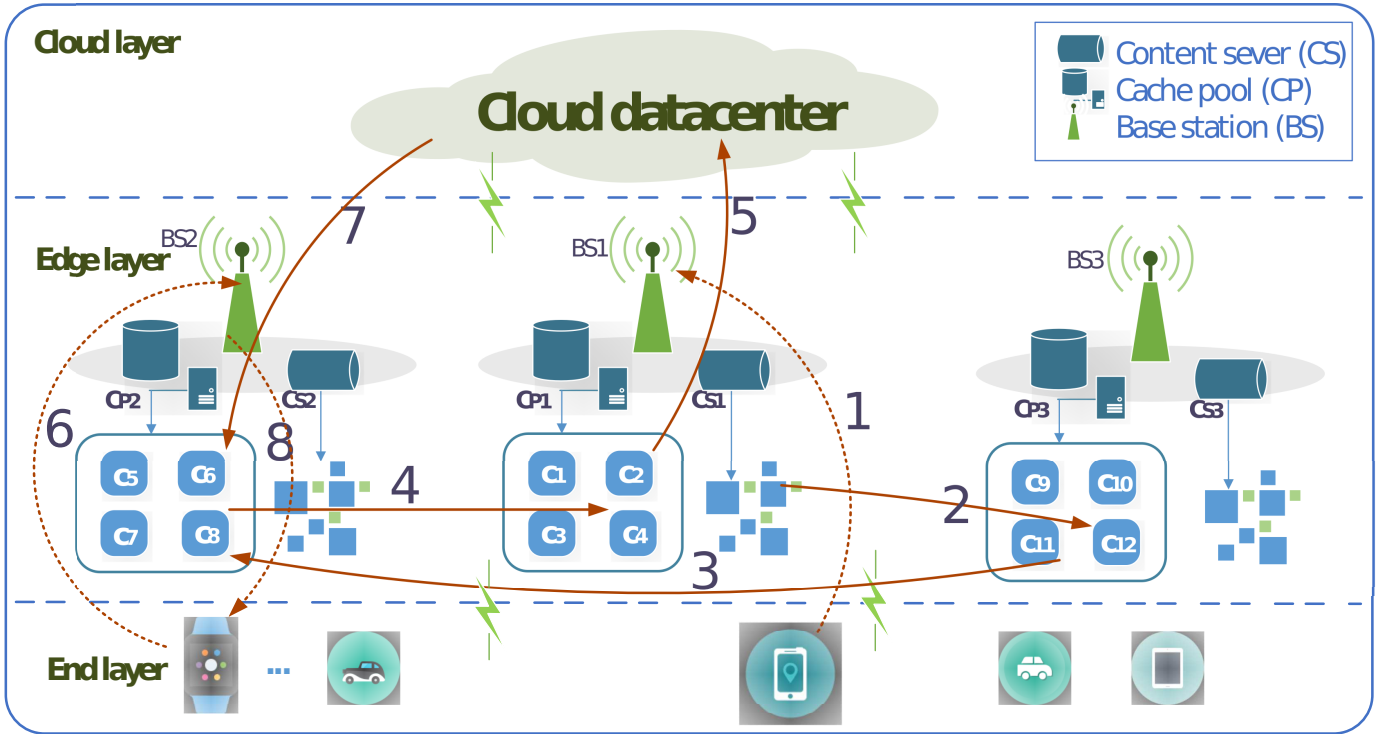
Cloud layer

Content sever (CS)
Cache pool (CP)
Base station (BS)

Cloud datacenter

7

5

BS2

BS1

BS3

Edge layer

CP2

CS2

CP1

CS1

1

CP3

CS3

6

8

C5

C6

C7

C8

4

C1

C2

C3

C4

2

C9

C10

C11

C12

3

End layer

...